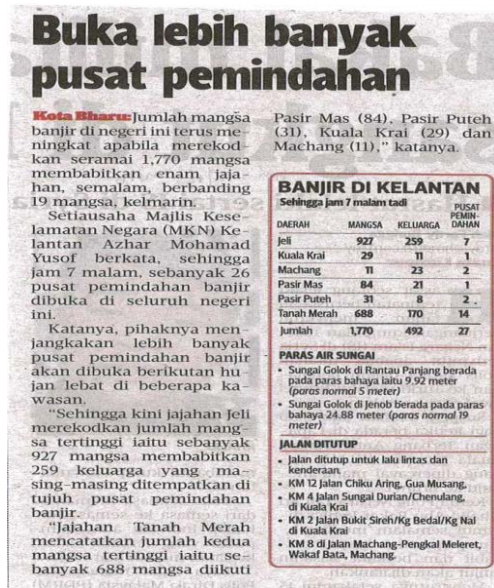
Buka lebih banyak pusat pemindahan

Kota Bharu: Jumlah mangsa banjir di negeri ini terus meningkat apabila merekodkan seramai 1,770 mangsa membabitkan enam jajahan, semalam, berbanding 19 mangsa, kelmarin.

Setiausaha Majlis Keselamatan Negara (MKN) Kelantan Azhar Mohamad Yusof berkata, sehingga jam 7 malam, sebanyak 26 pusat pemindahan banjir dibuka di seluruh negeri ini.

Katanya, pihaknya menjangkakan lebih banyak pusat pemindahan banjir akan dibuka berikutan hujan lebat di beberapa kawasan.

"Sehingga kini jajahan Jeli merekodkan jumlah mangsa tertinggi iaitu sebanyak 927 mangsa membabitkan 259 keluarga yang masing-masing ditempatkan di tujuh pusat pemindahan banjir.

"Jajahan Tanah Merah mencatatkan jumlah kedua mangsa tertinggi iaitu sebanyak 688 mangsa diikuti Pasir Mas (84), Pasir Puteh (31), Kuala Krai (29) dan Machang (11)," katanya.

BANJIR DI KELANTAN
Sehingga jam 7 malam tadi

| DAERAH | MANGSA | KELUARGA | PUSAT PEMINDAHAN |
|---|---|---|---|
| Jeli | 927 | 259 | 7 |
| Kuala Krai | 29 | 11 | 1 |
| Machang | 11 | 23 | 2 |
| Pasir Mas | 84 | 21 | 1 |
| Pasir Puteh | 31 | 8 | 2 |
| Tanah Merah | 688 | 170 | 14 |
| Jumlah | 1,770 | 492 | 27 |

PARAS AIR SUNGAI
- Sungai Golok di Rantau Panjang berada pada paras bahaya iaitu 9.92 meter (paras normal 5 meter)
- Sungai Golok di Jenob berada pada paras bahaya 24.88 meter (paras normal 19 meter)

JALAN DITUTUP
- Jalan ditutup untuk lalu lintas dan kenderaan.
- KM 12 Jalan Chiku Aring, Gua Musang.
- KM 4 Jalan Sungai Durian/Chenulang, di Kuala Krai
- KM 2 Jalan Bukit Sireh/Kg Bedal/Kg Nal di Kuala Krai
- KM 8 di Jalan Machang-Pengkal Meleret, Wakaf Bata, Machang.